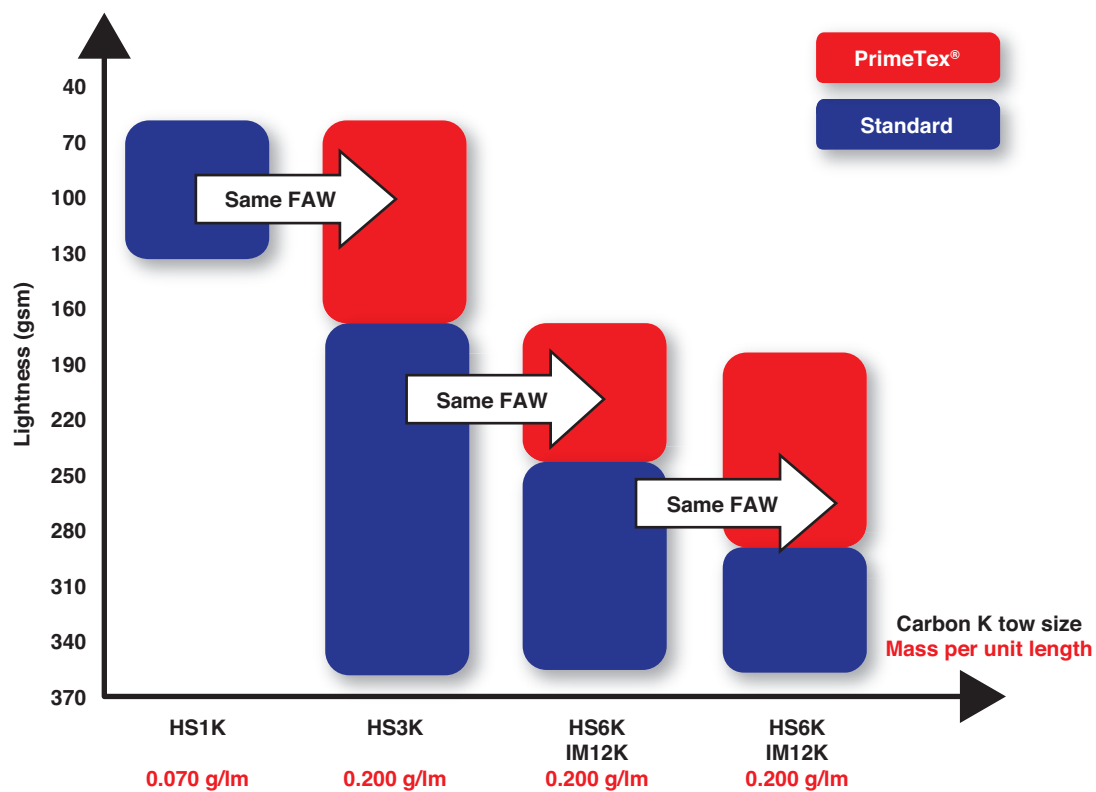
PrimeTex®

Standard

Lightness (gsm)

40
70
100
130
160
190
220
250
280
310
340
370

Same FAW

Same FAW

Same FAW

Carbon K tow size
Mass per unit length

HS1K
0.070 g/lm

HS3K
0.200 g/lm

HS6K
IM12K
0.200 g/lm

HS6K
IM12K
0.200 g/lm